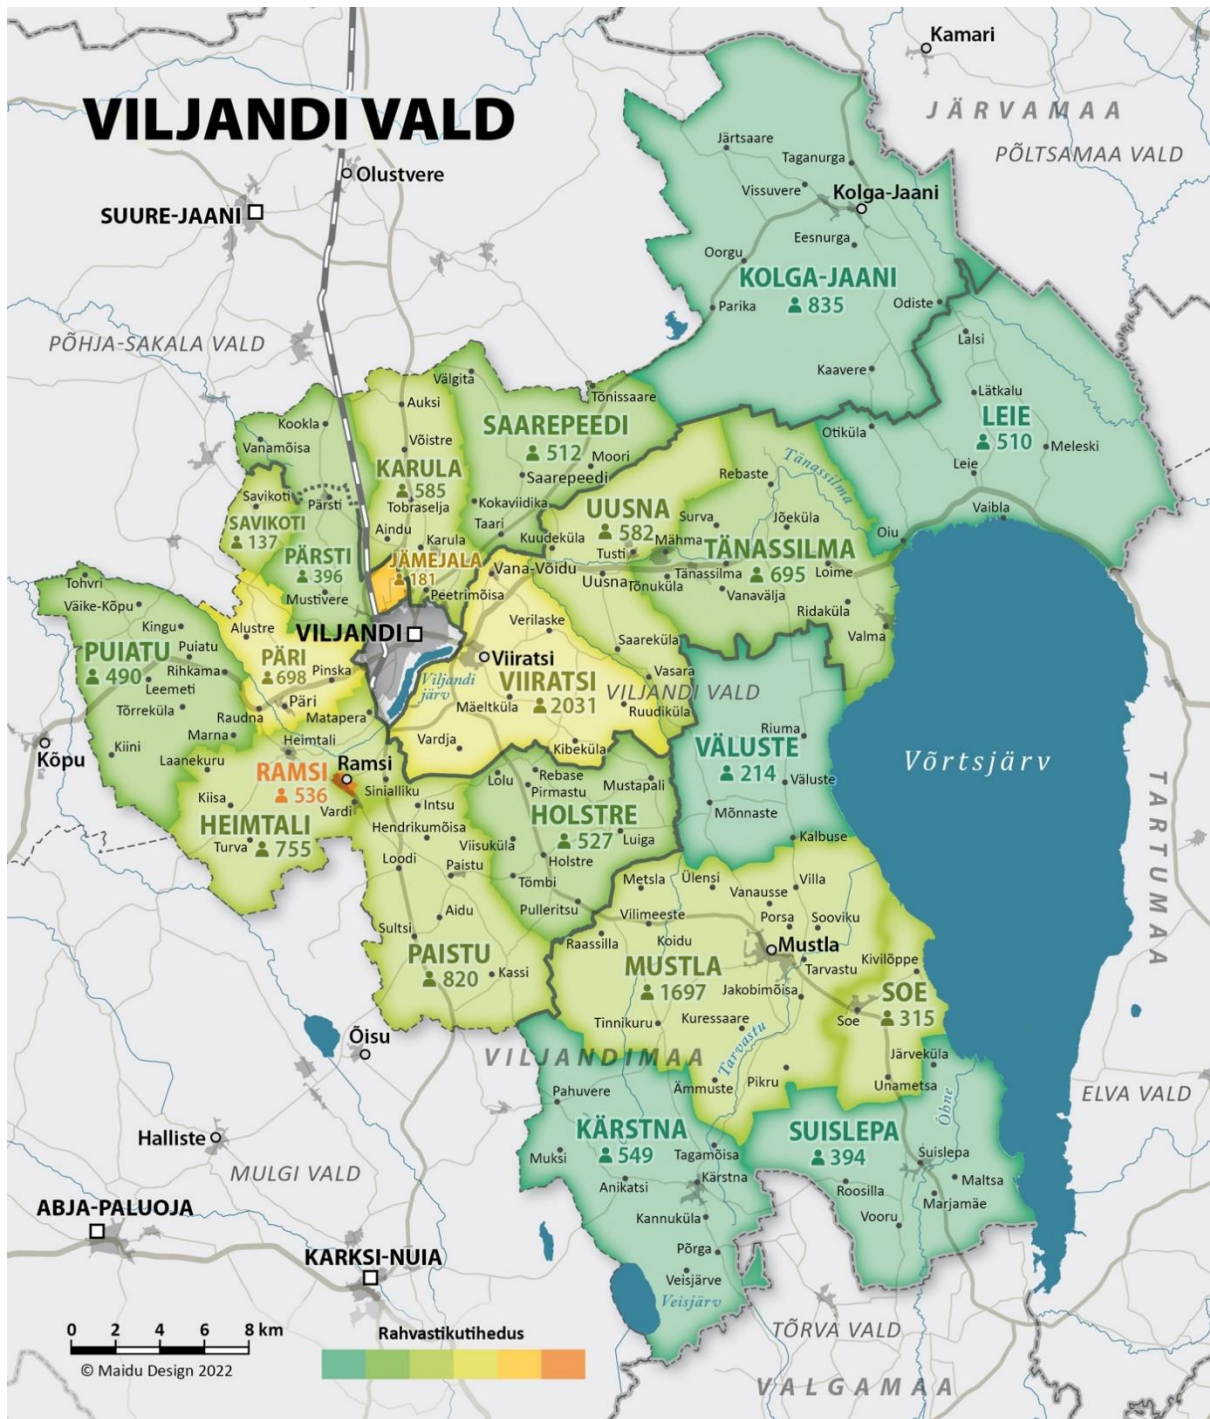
VILJANDI VALD

Kamari
JÄRVAMAA
PÕLTSAMAA VALD
Järtsaare
Taganurga
Vissuvere
Kolga-Jaani
Olustvere
SUURE-JAANI
Eesnurga
Oorgu
KOLGA-JAANI
835
Parika
Odiste
PÕHJA-SAKALA VALD
Lalsi
Kaavere
Välgita
Tõnissaare
Lätkalu
LEIE
510
Auksi
SAAREPEEDI
512
Kookla
Vanamõisa
Võistre
Otiküla
Meleski
Moori
Saarepeedi
Leie
KARULA
585
Tobraselja
Rebaste
Tänassilma
Savikoti
Pärsti
Kokaviidika
UUSNA
582
Surva
Jõeküla
Vaibla
SAVIKOTI
137
Taari
Aindu
Karula
Kuudeküla
Tusti
Mähma
TÄNASSILMA
695
Oiu
PÄRSTI
396
JÄMEJALA
181
Vana-Võidu
Tänassilma
Loime
Tohvri
Väike-Kõpu
Mustivere
Peetrimõisa
Uusna
Tõnuküla
Vanavälja
Ridaküla
Kingu
Alustre
VILJANDI
Verilaske
Saareküla
Valma
PUIATU
490
Puiatu
PÄRI
698
Rihkama
Pinska
Viiratsi
Vasara
Leemeti
Pàri
Viljandi järv
VIIRATSI
2031
VILJANDI VALD
Tõrreküla
Raudna
Matapera
Mäeltküla
Ruudiküla
Marna
Riuma
Kiini
Heimtali
Vardja
Kibeküla
VÄLUSTE
214
Kõpu
Laanekuru
Ramsi
Rebase
Võrtsjärv
RAMSI
536
Siniallliku
Lolu
Pirmastu
Mustapali
Väluste
Kiisa
Vardi
Intsu
HOLSTRE
527
Mõnnaste
HEIMTALI
755
Hendrikumõisa
Luiga
Kalbuse
Turva
Viisuküla
TARTUMAA
Loodi
Paistu
Holstre
Metsla
Ülensi
Villa
Tömbi
Vanausse
Aidu
Pulleritsu
Vilimeeste
Porsa
Sooviku
Sultsi
Raassilla
Koidu
Mustla
PAISTU
820
MUSTLA
1697
Tarvastu
Kivilõppe
Kassi
Jakobimõisa
SOE
315
Tinnikuru
Kuressaare
Soe
Õisu
VILJANDIMAA
Tarvastu
Järveküla
Pikru
Ämmuste
Unametsa
Pahuvere
Õhne
ELVA VALD
Halliste
KÄRSTNA
549
SUISLEPA
394
Tagamõisa
Muksi
Suislepa
MULGI VALD
Kärstna
Maltsa
Anikatsi
Roosilla
Marjamäe
ABJA-PALUOJA
Kannuküla
Vooru
Põrga
KARKSI-NUIA
Veisjärve
Veisjärv
0 2 4 6 8 km
Rahvastikutihedus
TÕRVA VALD
© Maidu Design 2022
VALGAMAA